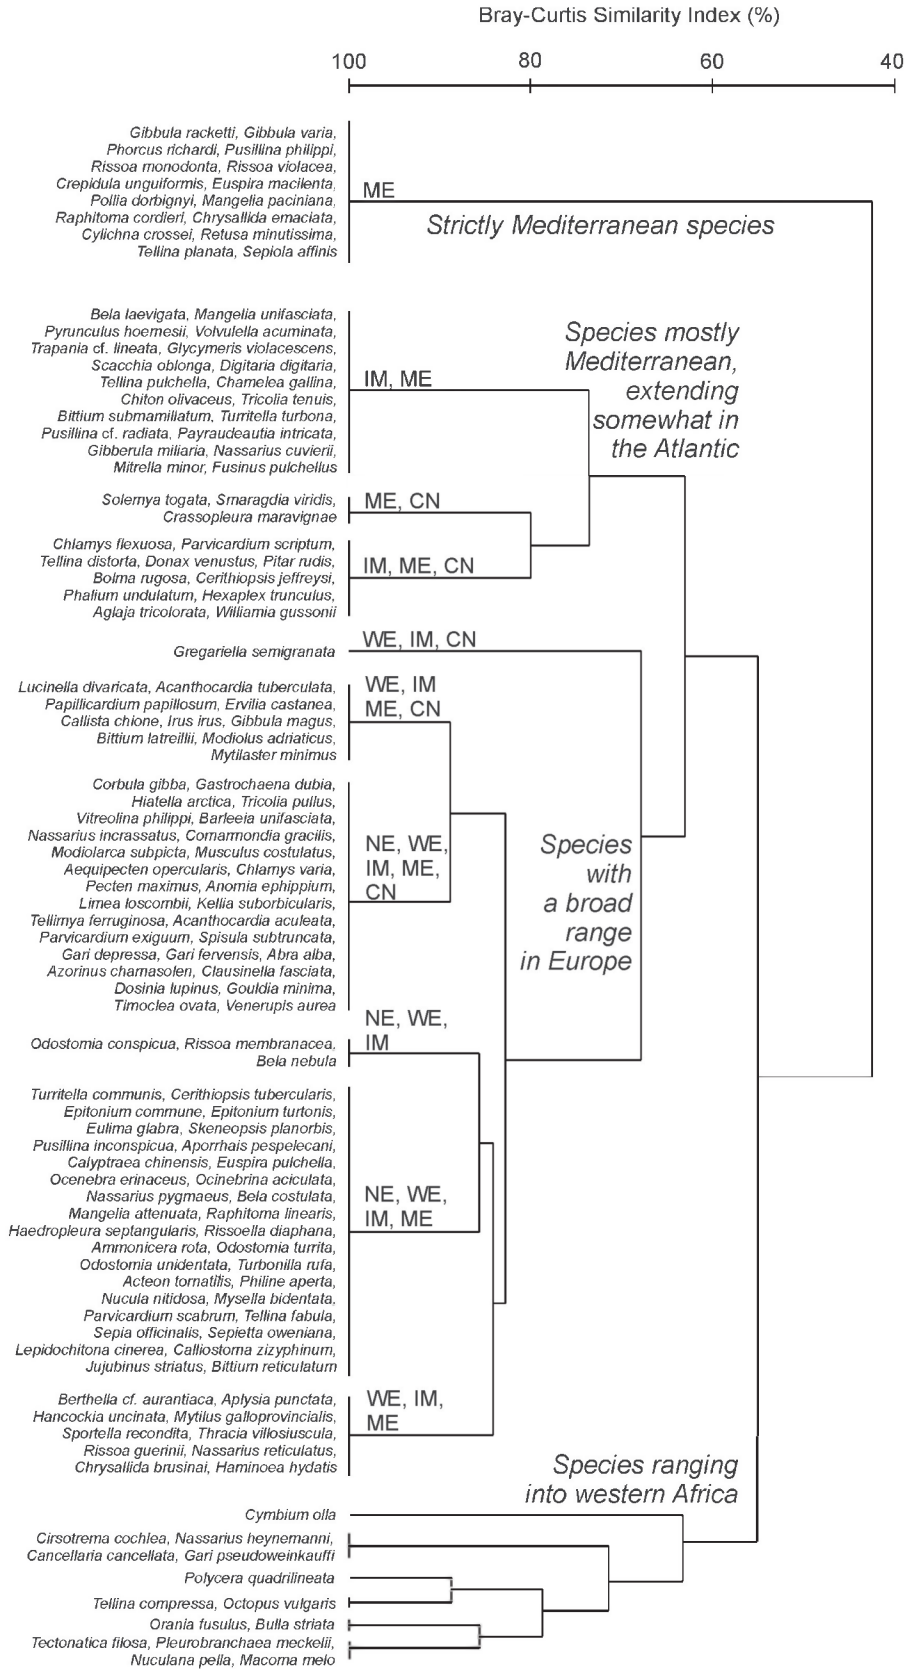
Bray-Curtis Similarity Index (%)

100 80 60 40

Gibbula racketti, Gibbula varia, Phorcus richardi, Pusillina philippi, Rissoa monodonta, Rissoa violacea, Crepidula unguiformis, Euspira macilenta, Pollia dorbignyi, Mangelia paciniana, Raphitoma cordieri, Chrysallida emaciata, Cylichna crossei, Retusa minutissima, Tellina planata, Sepiola affinis

ME

Strictly Mediterranean species

Bela laevigata, Mangelia unifasciata, Pyrunculus hoernesii, Volvulella acuminata, Trapania cf. lineata, Glycymeris violacescens, Scacchia oblonga, Digitaria digitaria, Tellina pulchella, Chamelea gallina, Chiton olivaceus, Tricolia tenuis, Bittium submamillatum, Turritella turbona, Pusillina cf. radiata, Payraudeautia intricata, Gibberula miliaria, Nassarius cuvierii, Mitrella minor, Fusinus pulchellus

IM, ME

Species mostly Mediterranean, extending somewhat in the Atlantic

Solemya togata, Smaragdia viridis, Crassopleura maravignae

ME, CN

Chlamys flexuosa, Parvicardium scriptum, Tellina distorta, Donax venustus, Pitar rudis, Bolma rugosa, Cerithiopsis jeffreysi, Phalium undulatum, Hexaplex trunculus, Aglaja tricolorata, Williamia gussonii

IM, ME, CN

Gregariella semigranata

WE, IM, CN

Lucinella divaricata, Acanthocardia tuberculata, Papillicardium papillosum, Ervilia castanea, Callista chione, Irus irus, Gibbula magus, Bittium latreillii, Modiolus adriaticus, Mytilaster minimus

WE, IM ME, CN

Corbula gibba, Gastrochaena dubia, Hiatella arctica, Tricolia pullus, Vitreolina philippi, Barleeia unifasciata, Nassarius incrassatus, Cornarmondia gracilis, Modiolarca subpicta, Musculus costulatus, Aequipecten opercularis, Chlamys varia, Pecten maximus, Anomia ephippium, Limea loscombii, Kellia suborbicularis, Tellimya ferruginosa, Acanthocardia aculeata, Parvicardium exiguum, Spisula subtruncata, Gari depressa, Gari fervensis, Abra alba, Azorinus chamasolen, Clausinella fasciata, Dosinia lupinus, Gouldia minima, Timoclea ovata, Venerupis aurea

NE, WE, IM, ME, CN

Species with a broad range in Europe

Odostomia conspicua, Rissoa membranacea, Bela nebula

NE, WE, IM

Turritella communis, Cerithiopsis tubercularis, Epitonium commune, Epitonium turtonis, Eulima glabra, Skeneopsis planorbis, Pusillina inconspicua, Aporrhais pespelecani, Calyptraea chinensis, Euspira pulchella, Ocenebra erinaceus, Ocinebrina aciculata, Nassarius pygmaeus, Bela costulata, Mangelia attenuata, Raphitoma linearis, Haedropleura septangularis, Rissoella diaphana, Ammonicera rota, Odostomia turrita, Odostomia unidentata, Turbonilla rufa, Acteon tornatilis, Philine aperta, Nucula nitidosa, Mysella bidentata, Parvicardium scabrum, Tellina fabula, Sepia officinalis, Sepietta oweniana, Lepidochitona cinerea, Calliostoma zizyphinum, Jujubinus striatus, Bittium reticulatum

NE, WE, IM, ME

Berthella cf. aurantiaca, Aplysia punctata, Hancockia uncinata, Mytilus galloprovincialis, Sportella recondita, Thracia villosiuscula, Rissoa guerinii, Nassarius reticulatus, Chrysallida brusinai, Haminoea hydatis

WE, IM, ME

Species ranging into western Africa

Cymbium olla

Cirsotrema cochlea, Nassarius heynemanni, Cancellaria cancellata, Gari pseudoweinkauffi

Polycera quadrilineata

Tellina compressa, Octopus vulgaris

Orania fusulus, Bulla striata

Tectonatica filosa, Pleurobranchaea meckelii, Nuculana pella, Macoma melo